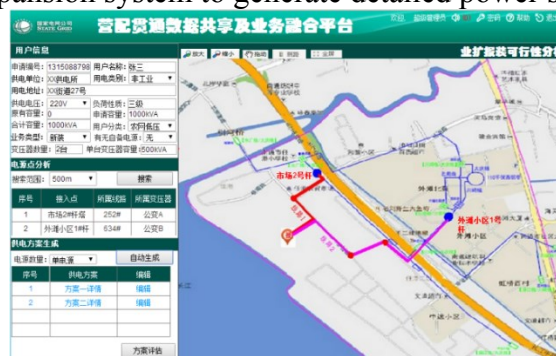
pansion system to generate detailed power s

国家电网公司 STATE GRID

营配贯通数据共享及业务融合平台

欢迎 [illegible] 退出 帮助 关闭

用户信息

申请编号: 1315088798 用户名称: 张三
供电单位: XX供电所 用电类别: 非工业
用电地址: XX街道27号
供电电压: 220V 负荷性质: 三级
原有容量: 0 申请容量: 1000kVA
合计容量: 1000kVA 用户分类: 农网居民
业务类型: 新装 有无自备电源: 无
变压器数量: 2台 单台变压器容量: 500kVA

电源点分析

搜索范围: 500m 搜索

| 序号 | 接入点 | 所属线路 | 所属变压器 |
|---|---|---|---|
| 1 | 市场2#杆变 | 252# | 公变A |
| 2 | 外滩小区1#杆 | 634# | 公变B |

供电方案生成

电源数量: 单电源 自动生成

| 序号 | 供电方案 | 编辑 |
|---|---|---|
| 1 | 方案一详情 | 编辑 |
| 2 | 方案二详情 | 编辑 |

方案评估

放大 缩小 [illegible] 测距 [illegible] 全屏

业扩报装可行性分析

市场2号杆

外滩小区1号杆

外滩小区

方案一

方案二